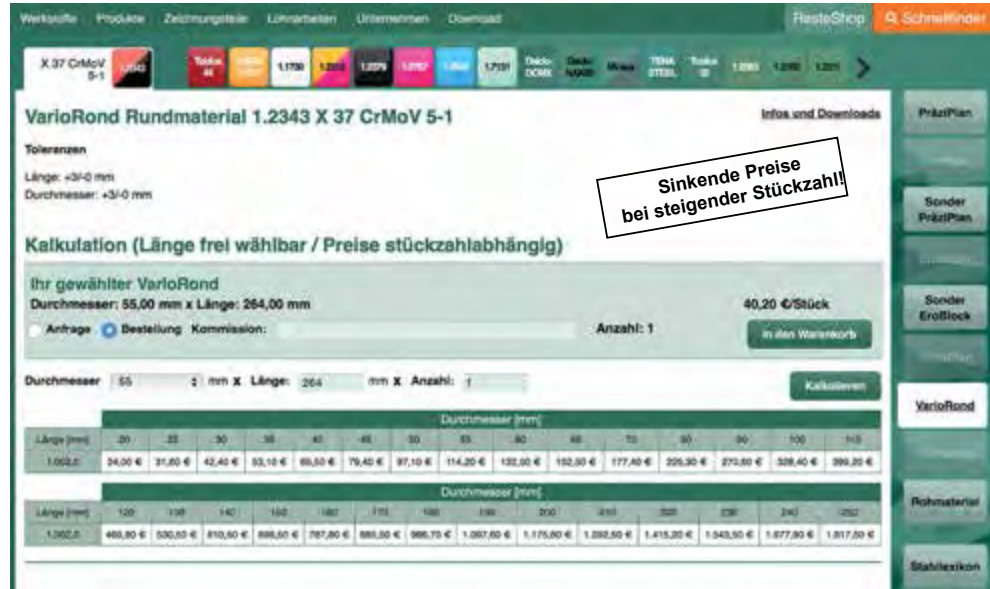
Werkstoffe Produkte Zeichnungsteile Lohnarbeiten Unternehmen Download

ResteShop Schnellfinder

X 37 CrMoV 5-1 | Toolox 44 | 1.1730 | 1.2083 | 1.2379 | 1.2767 | 1.7131 | Dievar DOMEX | Dievar NAXO | Weldox | TENA STEEL | Toolox 33 | 1.2083 | 1.2080 | 1.2311

VarioRond Rundmaterial 1.2343 X 37 CrMoV 5-1

Infos und Downloads

Toleranzen

Länge: +3/-0 mm
Durchmesser: +3/-0 mm

Sinkende Preise bei steigender Stückzahl!

Kalkulation (Länge frei wählbar / Preise stückzahlabhängig)

Ihr gewählter VarioRond
Durchmesser: 55,00 mm x Länge: 264,00 mm

40,20 €/Stück

Anfrage Bestellung Kommission:

Anzahl: 1

In den Warenkorb

Durchmesser 55 mm x Länge: 264 mm x Anzahl: 1

Kalkulieren

| | Durchmesser [mm] | | | | | | | | | | | | | | |
|---|---|---|---|---|---|---|---|---|---|---|---|---|---|---|---|
| Länge [mm] | 20 | 25 | 30 | 35 | 40 | 45 | 50 | 55 | 60 | 65 | 70 | 80 | 90 | 100 | 110 |
| 1.002,0 | 24,00 € | 31,60 € | 42,40 € | 53,10 € | 65,50 € | 79,40 € | 97,10 € | 114,20 € | 132,00 € | 152,00 € | 177,40 € | 225,30 € | 270,00 € | 328,40 € | 390,20 € |

| | Durchmesser [mm] | | | | | | | | | | | | | | |
|---|---|---|---|---|---|---|---|---|---|---|---|---|---|---|---|
| Länge [mm] | 120 | 130 | 140 | 150 | 160 | 170 | 180 | 190 | 200 | 210 | 220 | 230 | 240 | 250 | |
| 1.002,0 | 460,80 € | 530,50 € | 610,50 € | 695,50 € | 787,80 € | 880,50 € | 986,70 € | 1.087,60 € | 1.175,80 € | 1.292,50 € | 1.415,20 € | 1.543,50 € | 1.677,90 € | 1.817,50 € | |

PräziPlan

Sonder PräziPlan

Sonder ErоBlock

VarioRond

Rohmaterial

Stahllexikon